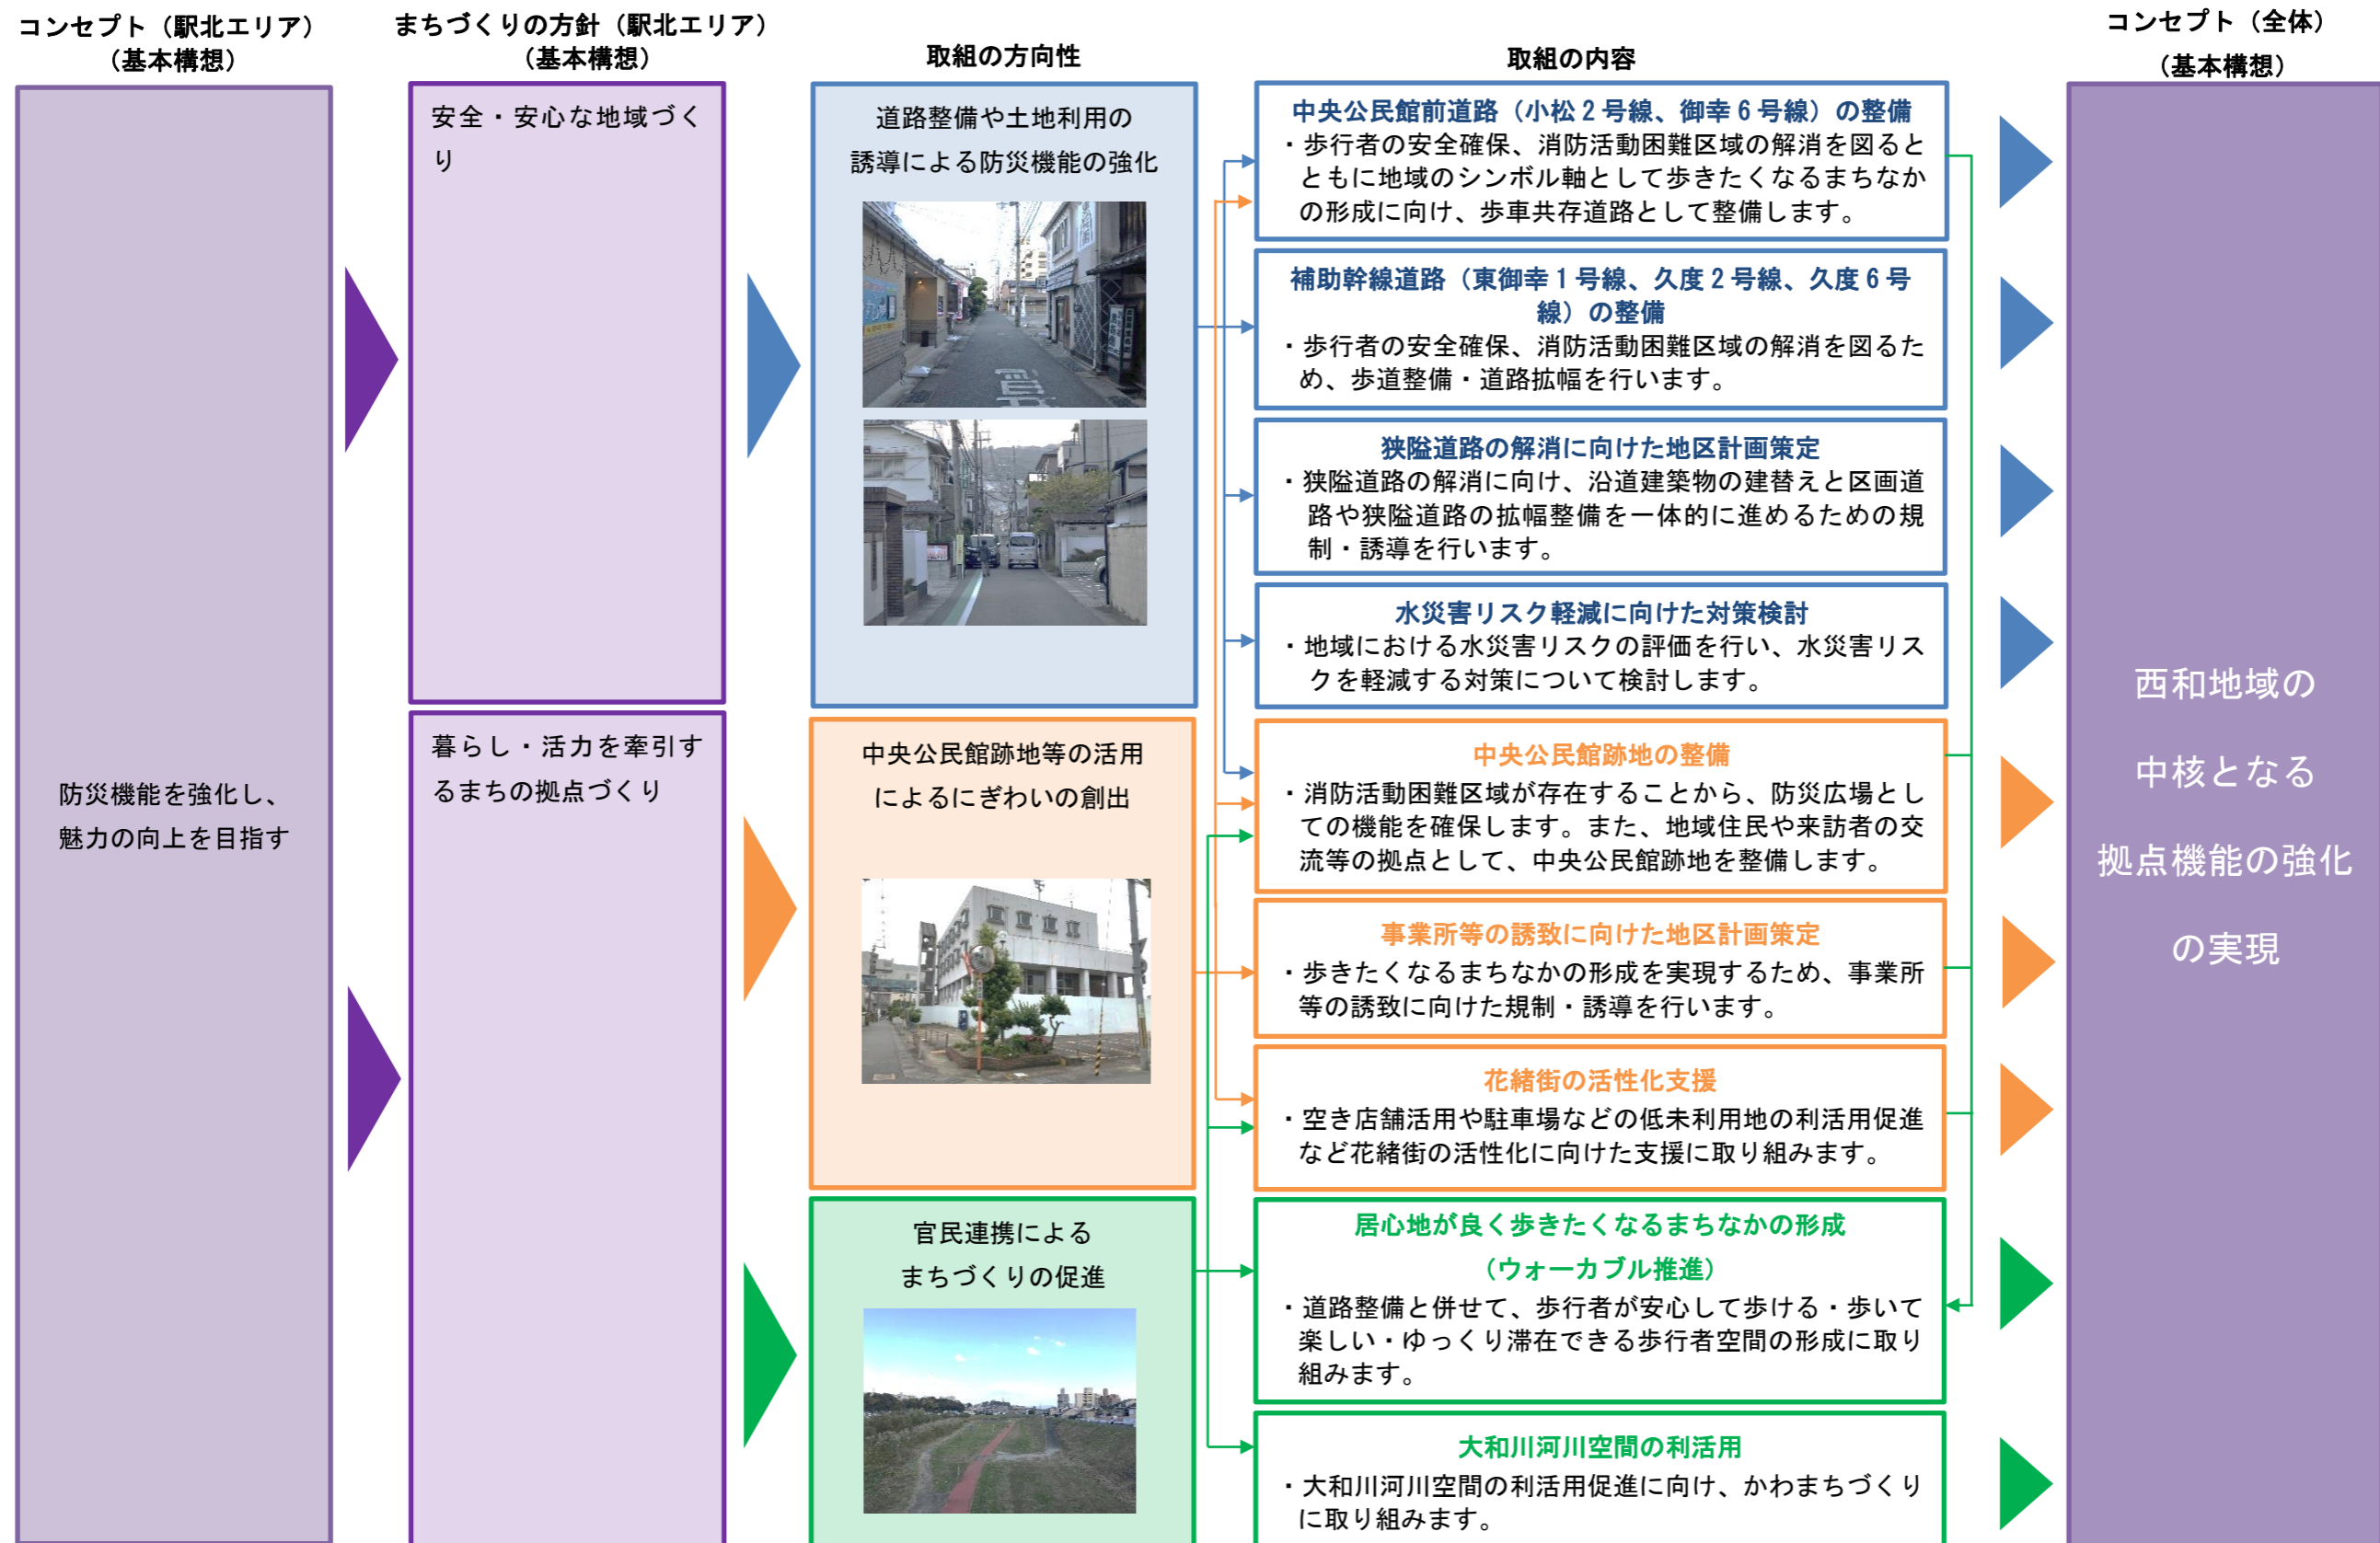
コンセプト（駅北エリア）
（基本構想）

防災機能を強化し、魅力の向上を目指す

まちづくりの方針（駅北エリア）
（基本構想）

安全・安心な地域づくり

暮らし・活力を牽引するまちの拠点づくり

取組の方向性

道路整備や土地利用の誘導による防災機能の強化

中央公民館跡地等の活用によるにぎわいの創出

官民連携によるまちづくりの促進

取組の内容

中央公民館前道路（小松２号線、御幸６号線）の整備
・歩行者の安全確保、消防活動困難区域の解消を図るとともに地域のシンボル軸として歩きたくなるまちなかの形成に向け、歩車共存道路として整備します。

補助幹線道路（東御幸１号線、久度２号線、久度６号線）の整備
・歩行者の安全確保、消防活動困難区域の解消を図るため、歩道整備・道路拡幅を行います。

狭隘道路の解消に向けた地区計画策定
・狭隘道路の解消に向け、沿道建築物の建替えと区画道路や狭隘道路の拡幅整備を一体的に進めるための規制・誘導を行います。

水災害リスク軽減に向けた対策検討
・地域における水災害リスクの評価を行い、水災害リスクを軽減する対策について検討します。

中央公民館跡地の整備
・消防活動困難区域が存在することから、防災広場としての機能を確保します。また、地域住民や来訪者の交流等の拠点として、中央公民館跡地を整備します。

事業所等の誘致に向けた地区計画策定
・歩きたくなるまちなかの形成を実現するため、事業所等の誘致に向けた規制・誘導を行います。

花緒街の活性化支援
・空き店舗活用や駐車場などの低未利用地の利活用促進など花緒街の活性化に向けた支援に取り組みます。

居心地が良く歩きたくなるまちなかの形成
（ウォーカブル推進）
・道路整備と併せて、歩行者が安心して歩ける・歩いて楽しい・ゆっくり滞在できる歩行者空間の形成に取り組みます。

大和川河川空間の利活用
・大和川河川空間の利活用促進に向け、かわまちづくりに取り組みます。

コンセプト（全体）
（基本構想）

西和地域の中核となる拠点機能の強化の実現